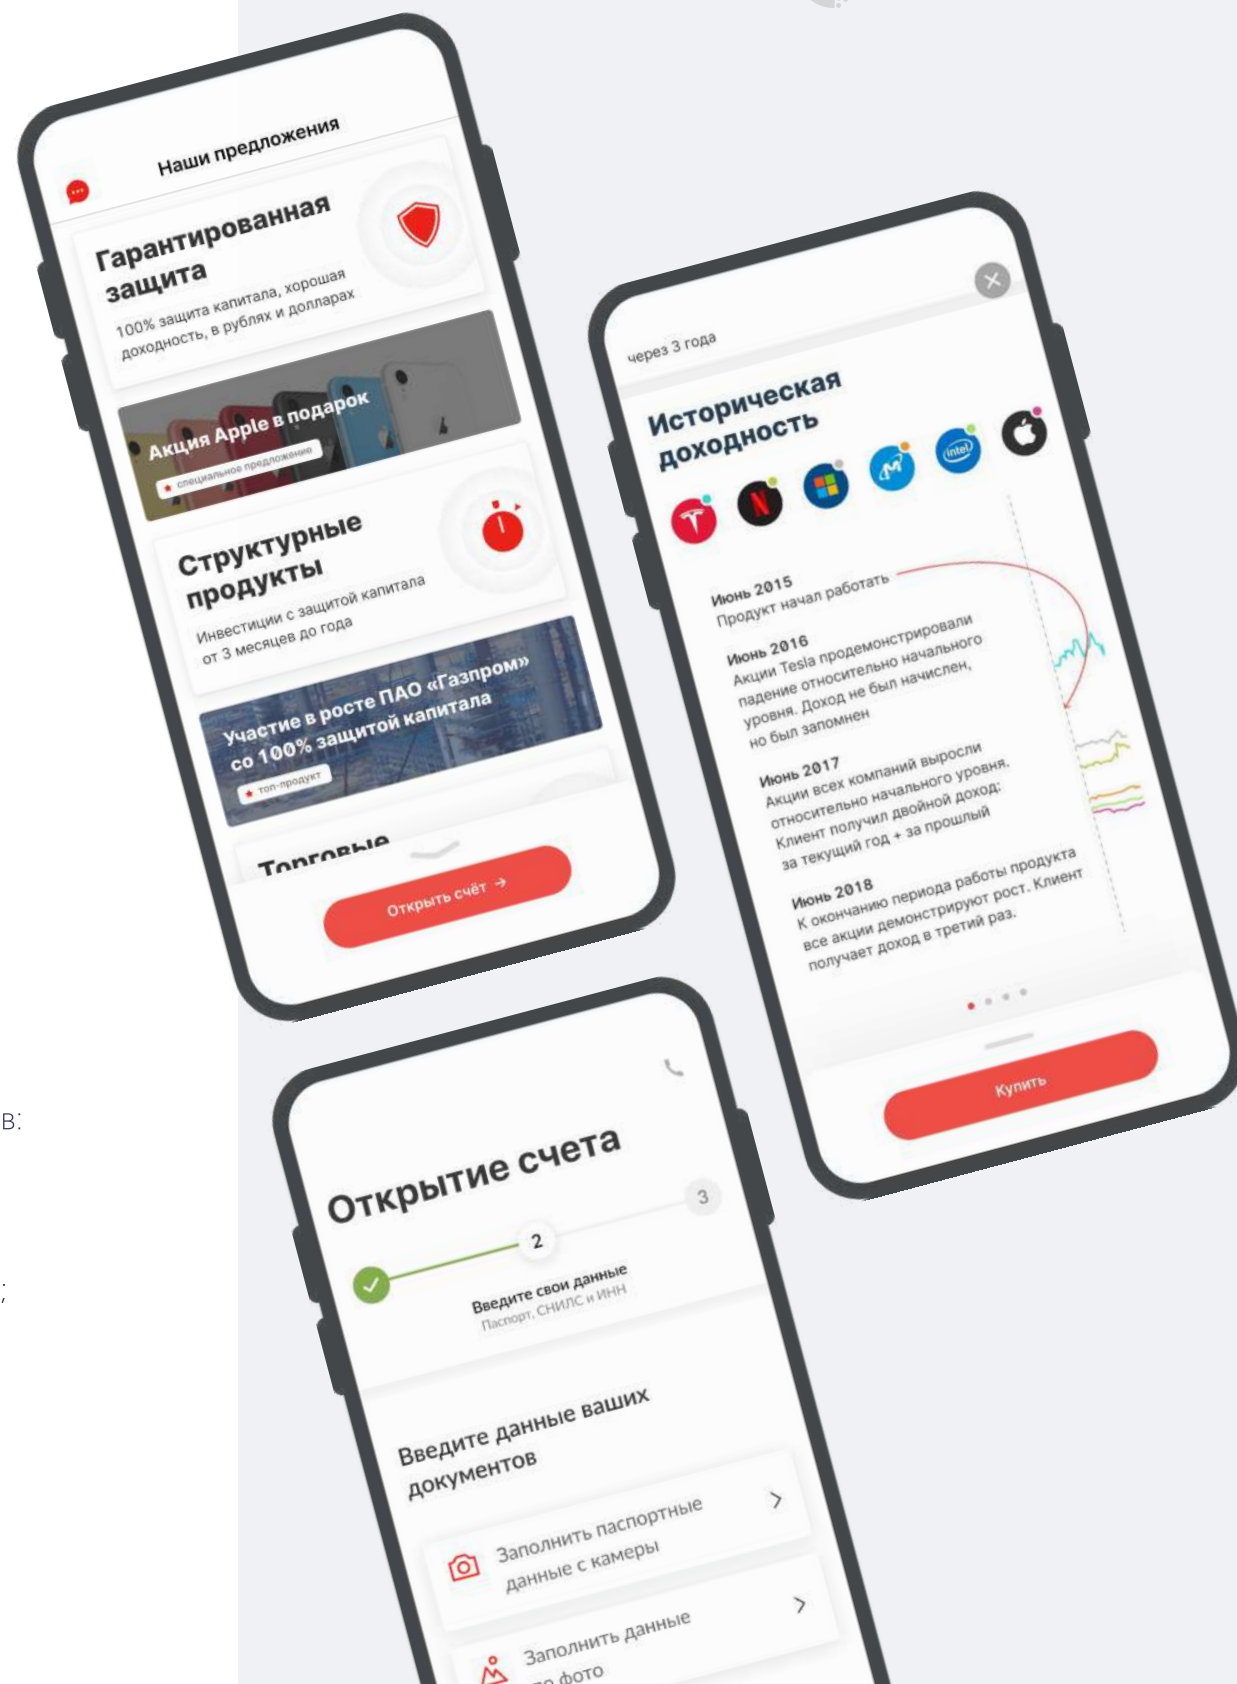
Наши предложения

Гарантированная защита
100% защита капитала, хорошая доходность, в рублях и долларах

Акция Apple в подарок
специальное предложение

Структурные продукты
Инвестиции с защитой капитала от 3 месяцев до года

Участие в росте ПАО «Газпром» со 100% защитой капитала
топ-продукт

Торговые

Открыть счёт →

через 3 года

Историческая доходность

Июнь 2015
Продукт начал работать

Июнь 2016
Акции Tesla продемонстрировали падение относительно начального уровня. Доход не был начислен, но был запомнен

Июнь 2017
Акции всех компаний выросли относительно начального уровня. Клиент получил двойной доход: за текущий год + за прошлый

Июнь 2018
К окончанию периода работы продукта все акции демонстрируют рост. Клиент получает доход в третий раз.

Купить

В:

;

Открытие счета

2

3

Введите свои данные
Паспорт, СНИЛС и ИНН

Введите данные ваших документов

Заполнить паспортные данные с камеры

Заполнить данные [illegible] фото